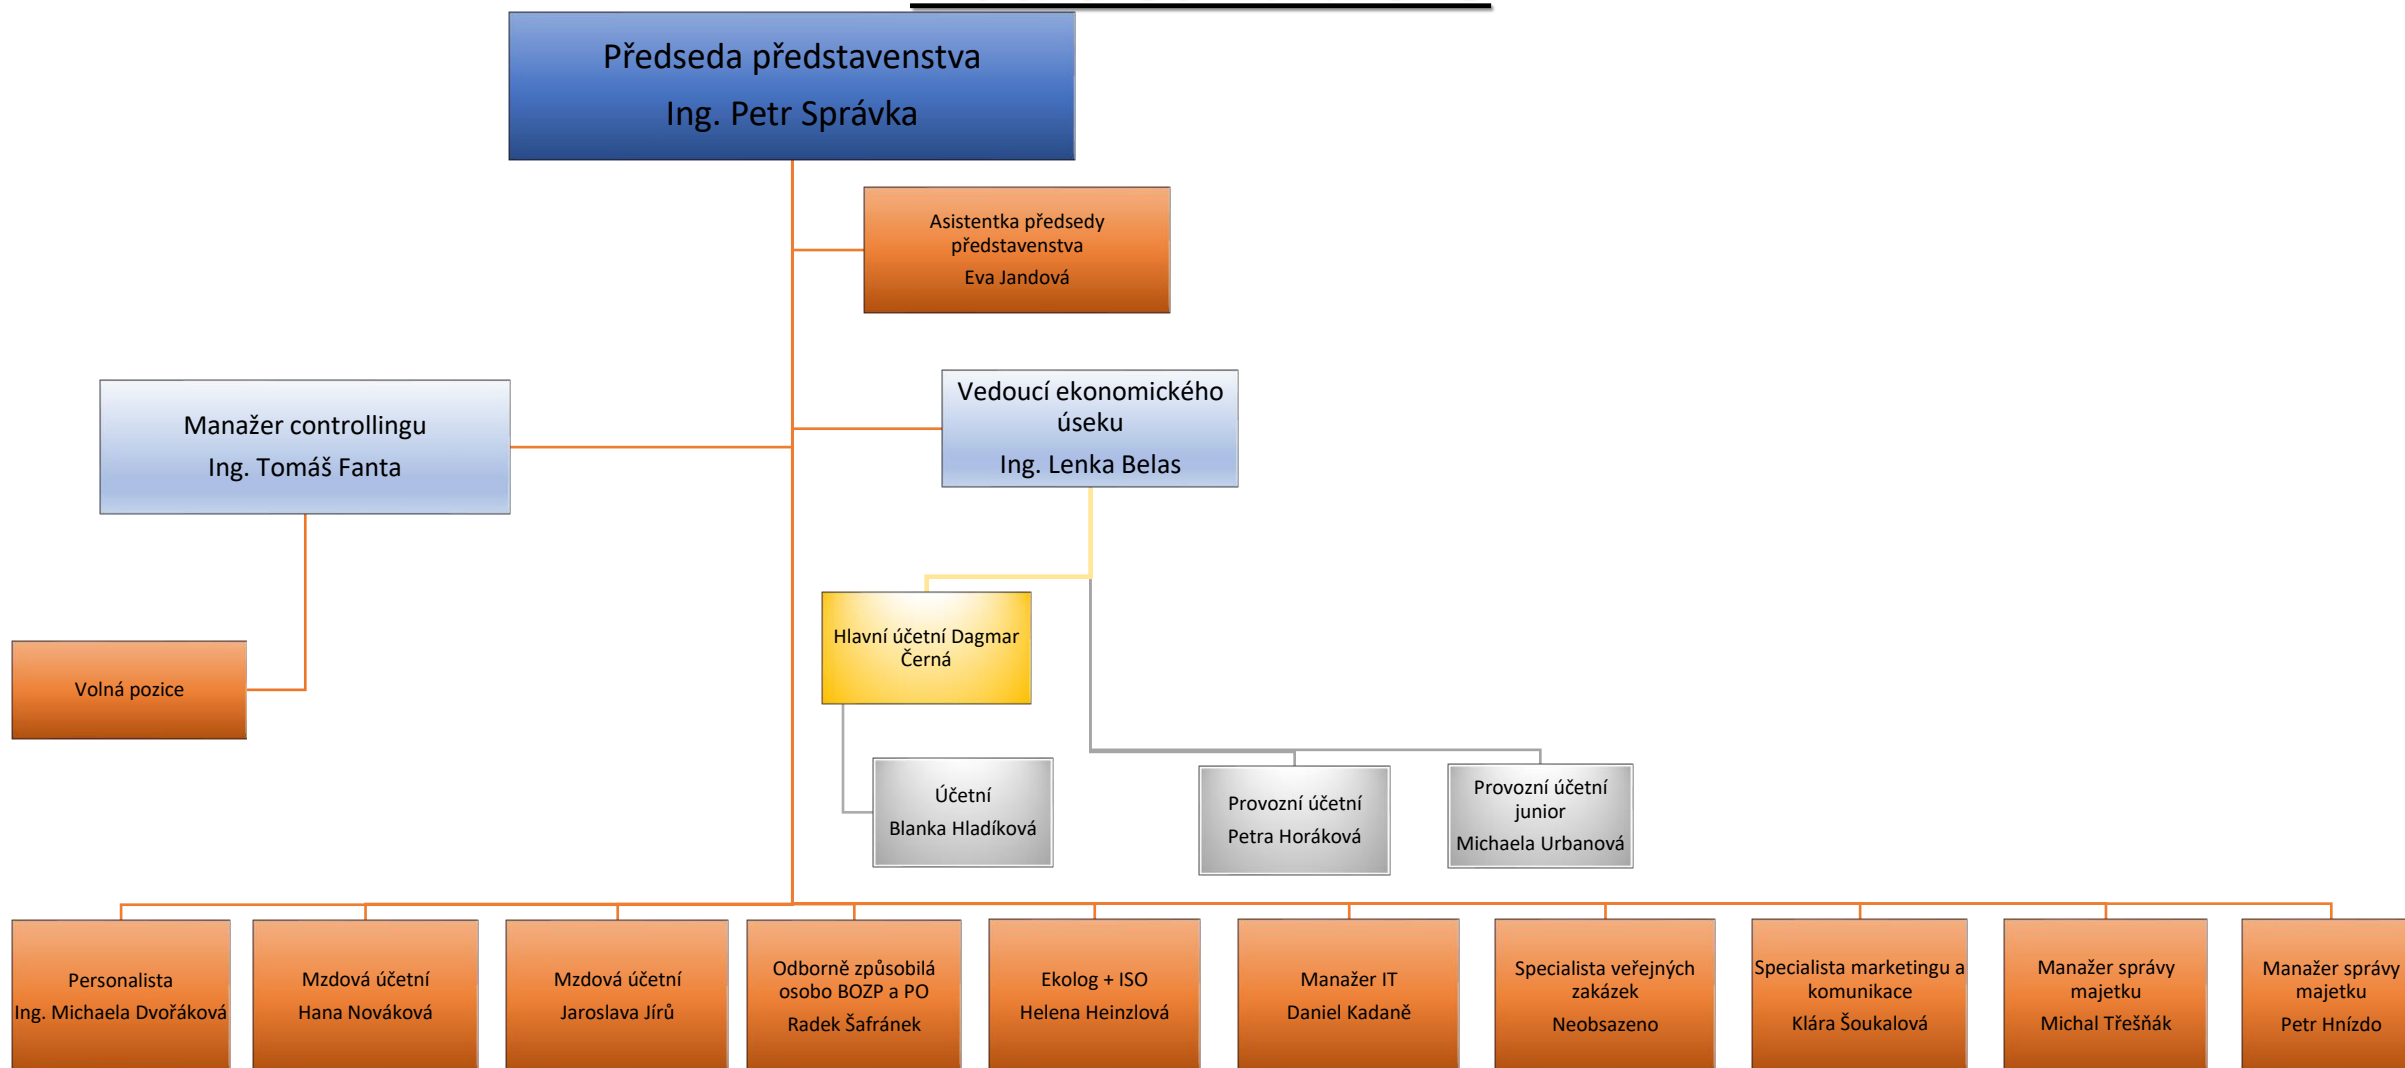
Předseda představenstva
Ing. Petr Správka

Asistentka předsedy představenstva
Eva Jandová

Manažer controllingu
Ing. Tomáš Fanta

Vedoucí ekonomického úseku
Ing. Lenka Belas

Volná pozice

Hlavní účetní Dagmar Černá

Účetní
Blanka Hladíková

Provozní účetní
Petra Horáková

Provozní účetní junior
Michaela Urbanová

Personalista
Ing. Michaela Dvořáková

Mzdová účetní
Hana Nováková

Mzdová účetní
Jaroslava Jírů

Odborně způsobilá osoba BOZP a PO
Radek Šafránek

Ekolog + ISO
Helena Heinzlová

Manažer IT
Daniel Kadaně

Specialista veřejných zakázek
Neobsazeno

Specialista marketingu a komunikace
Klára Šoukalová

Manažer správy majetku
Michal Třešňák

Manažer správy majetku
Petr Hnízdo